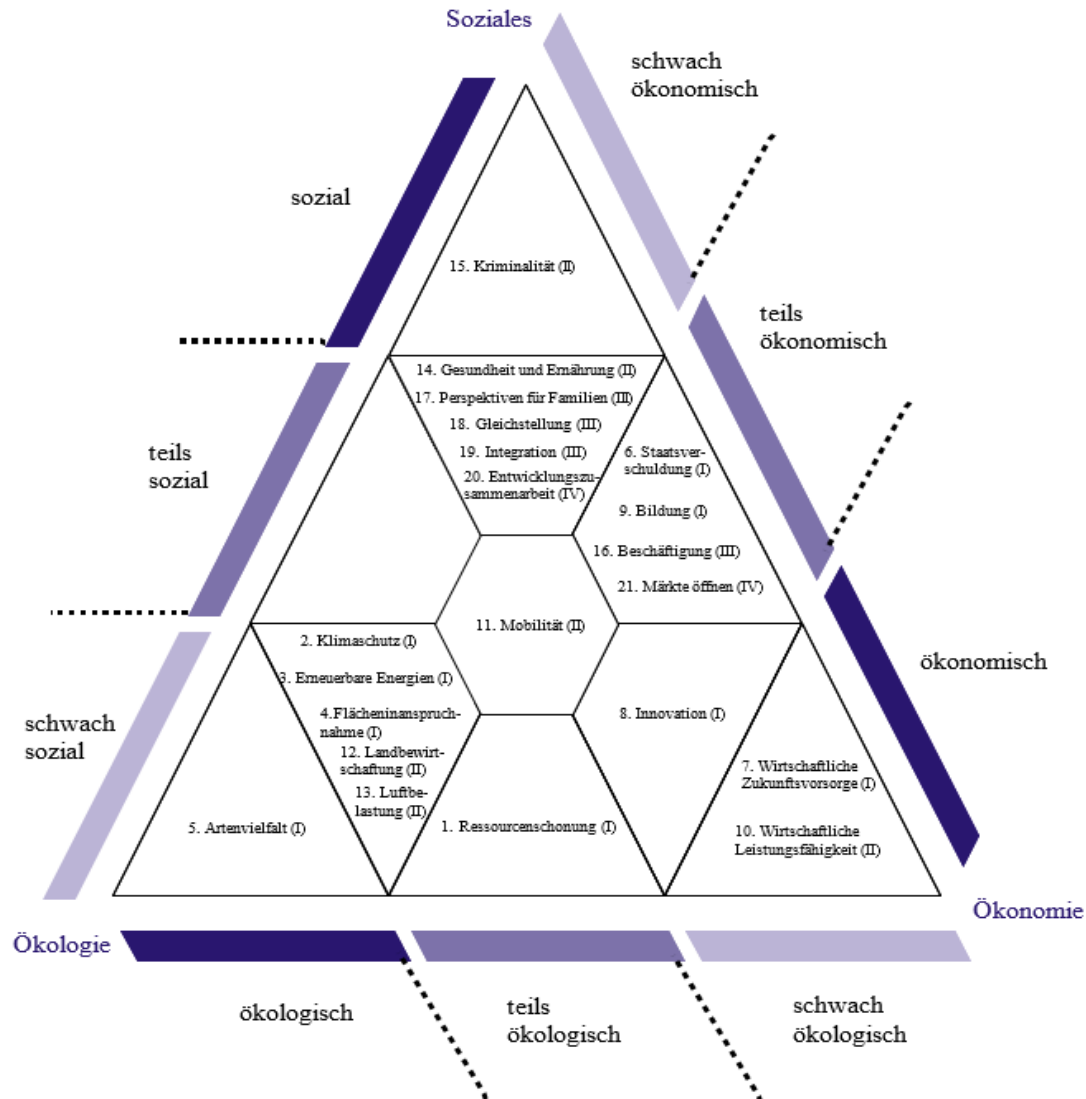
Soziales

schwach ökonomisch

sozial

15. Kriminalität (II)

teils ökonomisch

14. Gesundheit und Ernährung (II)
17. Perspektiven für Familien (III)
18. Gleichstellung (III)
19. Integration (III)
20. Entwicklungszusammenarbeit (IV)

teils sozial

6. Staatsverschuldung (I)
9. Bildung (I)
16. Beschäftigung (III)
21. Märkte öffnen (IV)

11. Mobilität (II)

2. Klimaschutz (I)
3. Erneuerbare Energien (I)
4.Flächeninanspruchnahme (I)
12. Landbewirtschaftung (II)
13. Luftbelastung (II)

ökonomisch

8. Innovation (I)

schwach sozial

5. Artenvielfalt (I)

1. Ressourcenschonung (I)

7. Wirtschaftliche Zukunftsvorsorge (I)
10. Wirtschaftliche Leistungsfähigkeit (II)

Ökonomie

Ökologie

ökologisch

teils ökologisch

schwach ökologisch